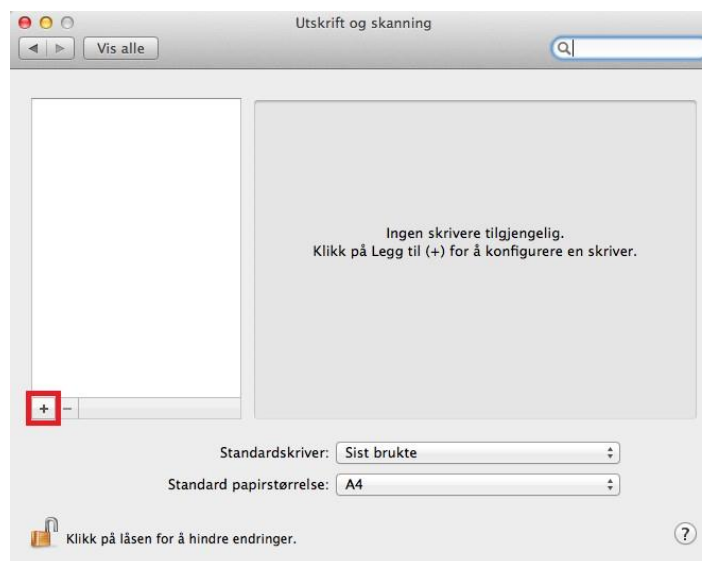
Utskrift og skanning

Vis alle

Ingen skrivere tilgjengelig.
Klikk på Legg til (+) for å konfigurere en skriver.

+ −

Standardskriver: Sist brukte

Standard papirstørrelse: A4

Klikk på låsen for å hindre endringer.

?